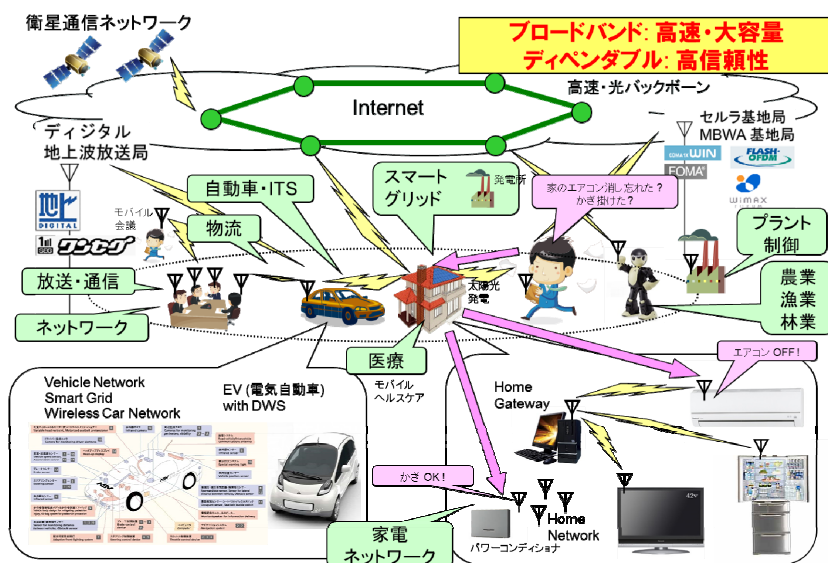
衛星通信ネットワーク

ブロードバンド: 高速・大容量
ディペンダブル: 高信頼性

Internet

高速・光バックボーン

セルラ基地局
MBWA 基地局

ディジタル
地上波放送局

自動車・ITS

スマート
グリッド

発電所

家のエアコン消し忘れた？
かぎ掛けた？

モバイル
会議

物流

プラント
制御

放送・通信

ネットワーク

太陽光
発電

農業
漁業
林業

医療

エアコン OFF！

モバイル
ヘルスケア

Vehicle Network
Smart Grid
Wireless Car Network

EV (電気自動車)
with DWS

Home
Gateway

かぎ OK！

Home
Network

家電
ネットワーク

パワーコンディショナ